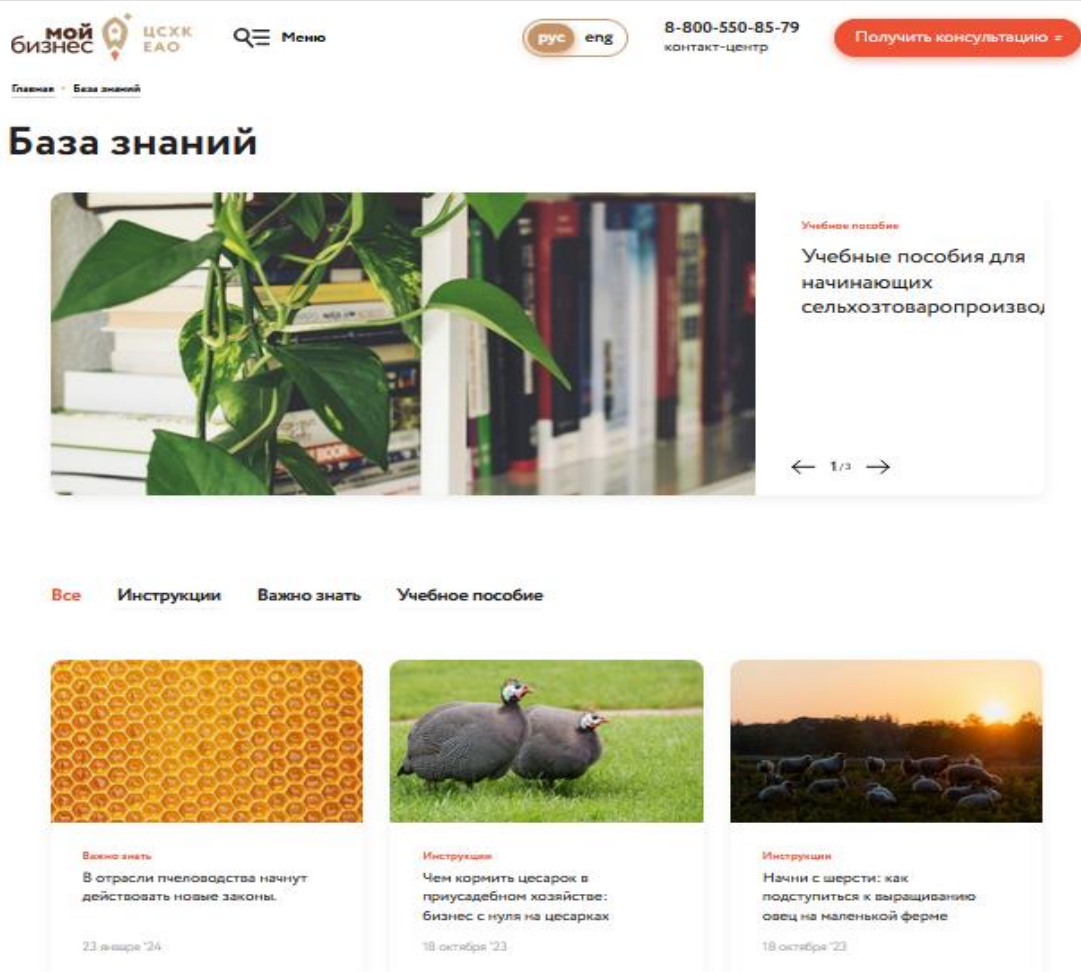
мой бизнес ЦСХК ЕАО

Меню

рус eng

8-800-550-85-79
контакт-центр

Получить консультацию

Главная • База знаний

База знаний

Учебное пособие

Учебные пособия для начинающих сельхозтоваропроизвод

1/3

Все Инструкции Важно знать Учебное пособие

Важно знать
В отрасли пчеловодства начнут действовать новые законы.
23 января '24

Инструкции
Чем кормить цесарок в приусадебном хозяйстве: бизнес с нуля на цесарках
18 октября '23

Инструкции
Начни с шерсти: как подступиться к выращиванию овец на маленькой ферме
18 октября '23